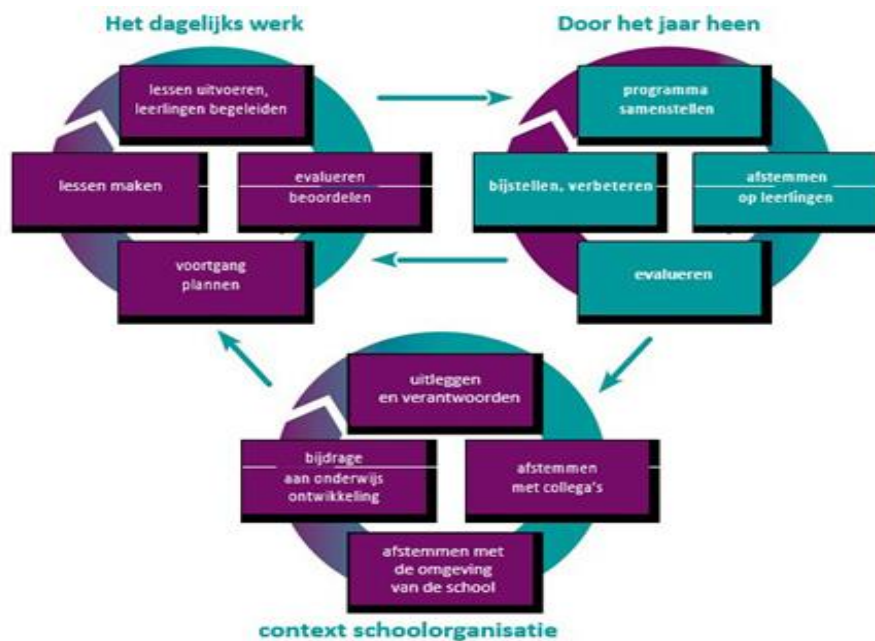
Het dagelijks werk

lessen uitvoeren, leerlingen begeleiden

lessen maken

evalueren beoordelen

voortgang plannen

Door het jaar heen

programma samenstellen

bijstellen, verbeteren

afstemmen op leerlingen

evalueren

uitleggen en verantwoorden

bijdrage aan onderwijs ontwikkeling

afstemmen met collega's

afstemmen met de omgeving van de school

context schoolorganisatie